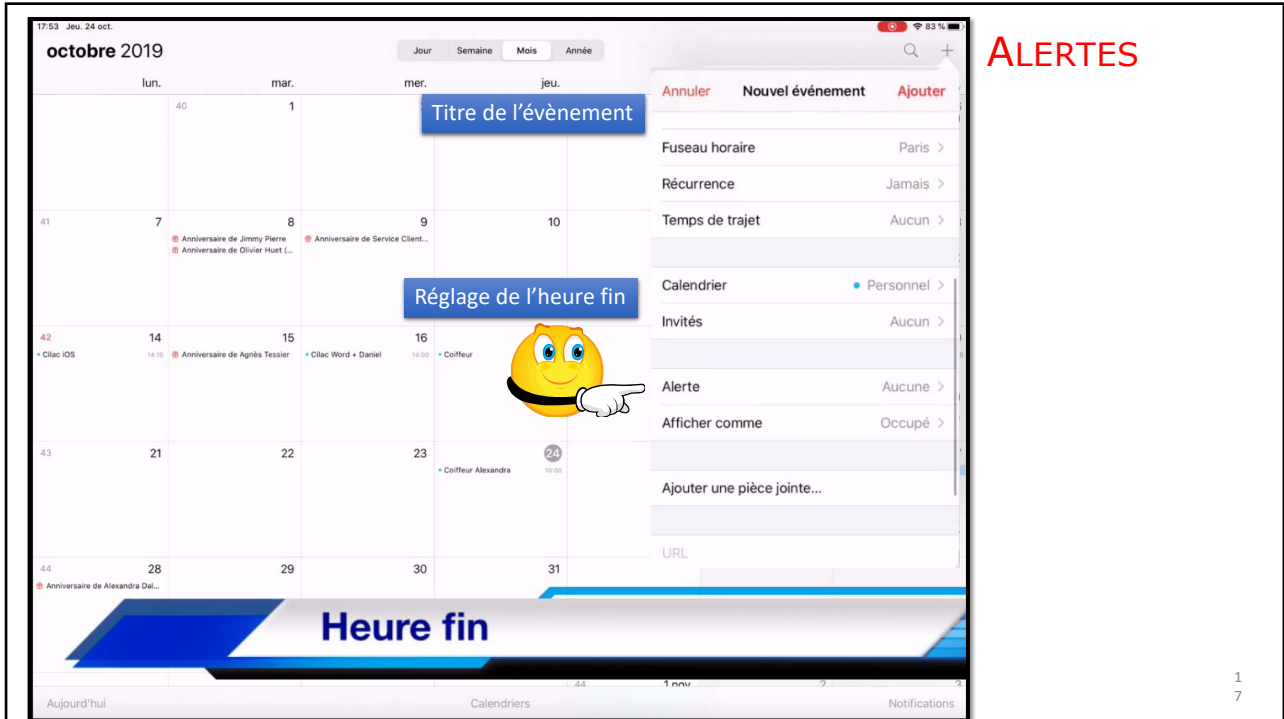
17:53 Jeu. 24 oct.

83 %

octobre 2019

Jour Semaine Mois Année

lun. mar. mer. jeu.

40 1

Titre de l'évènement

41 7

8
Anniversaire de Jimmy Pierre
Anniversaire de Olivier Huet (...

9
Anniversaire de Service Client...

10

Réglage de l'heure fin

42 14
Cilac iOS 14:15

15
Anniversaire de Agnès Tessier

16
Cilac Word + Daniel 14:00

Coiffeur

43 21

22

23

24
Coiffeur Alexandra 10:00

44 28
Anniversaire de Alexandra Dal...

29

30

31

Annuler Nouvel événement Ajouter

Fuseau horaire Paris >
Récurrence Jamais >
Temps de trajet Aucun >

Calendrier Personnel >
Invités Aucun >

Alerte Aucune >
Afficher comme Occupé >

Ajouter une pièce jointe...

URL

Heure fin

44 1 nov. 2 3

Aujourd'hui Calendriers Notifications

ALERTES

17